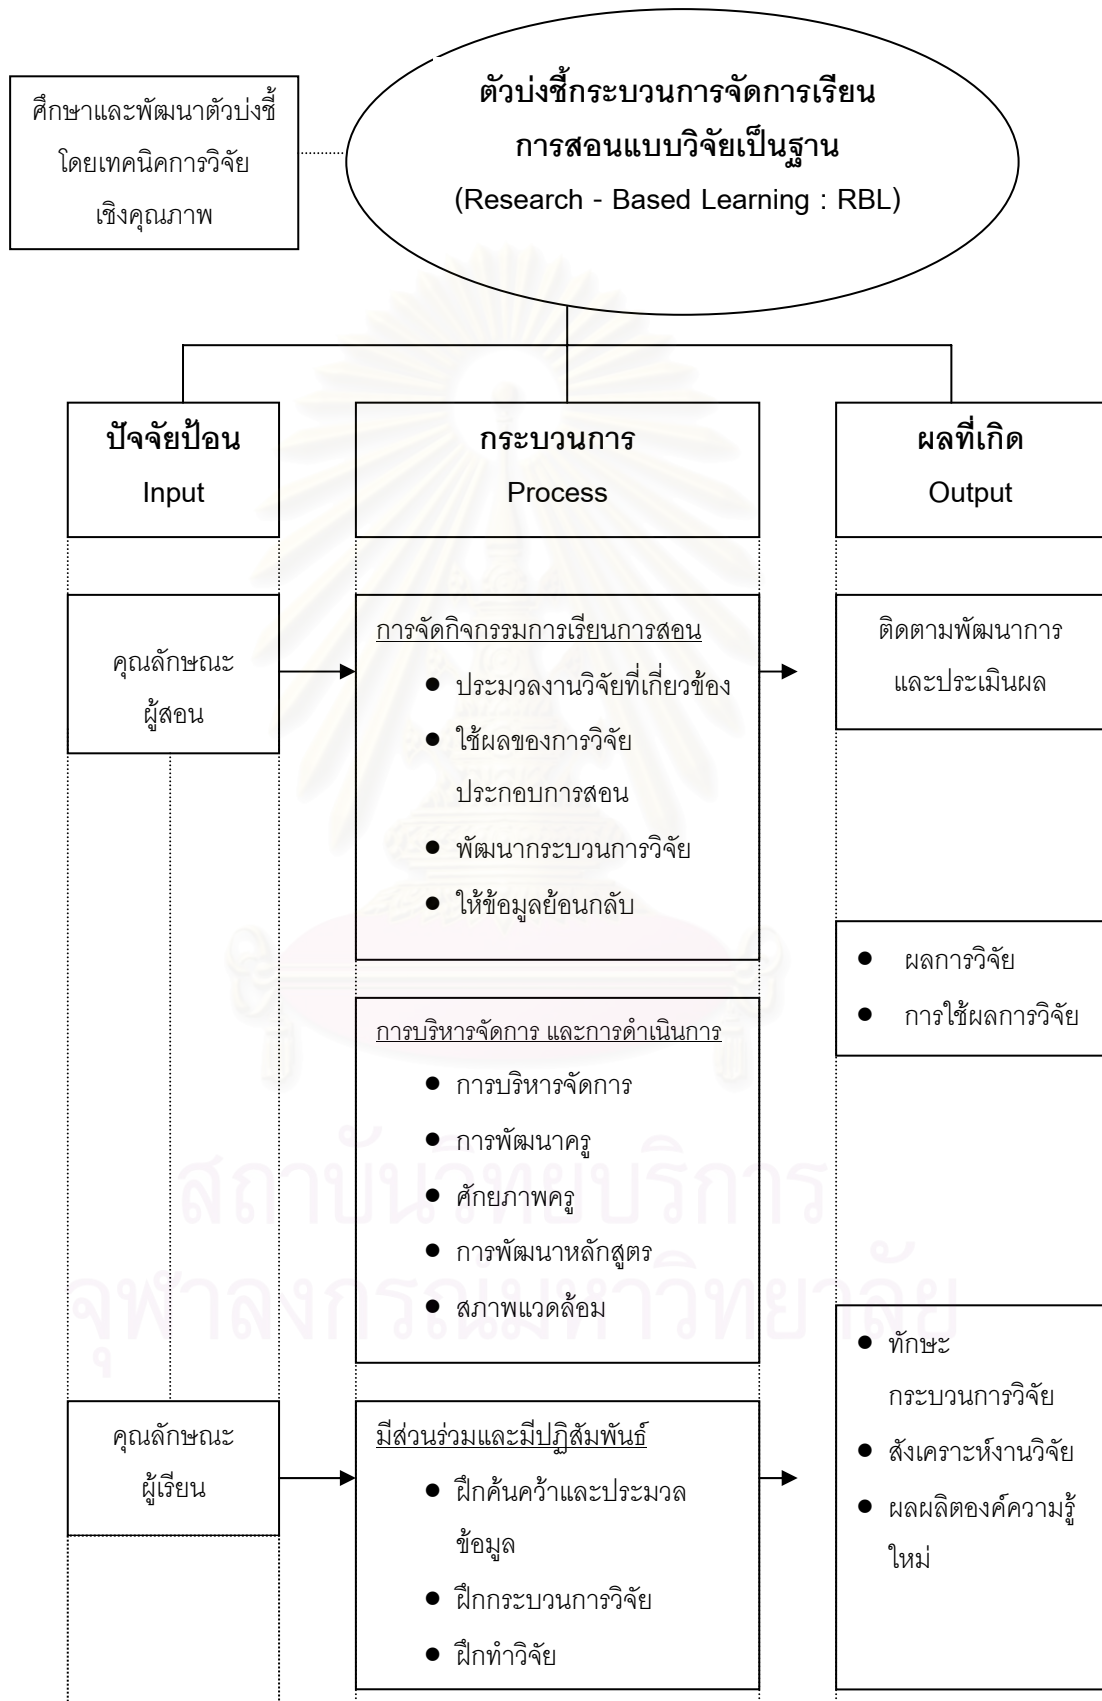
ศึกษาและพัฒนาตัวบ่งชี้โดยเทคนิคการวิจัยเชิงคุณภาพ

ตัวบ่งชี้กระบวนการจัดการเรียนการสอนแบบวิจัยเป็นฐาน
(Research - Based Learning : RBL)

ปัจจัยป้อน
Input

กระบวนการ
Process

ผลที่เกิด
Output

คุณลักษณะผู้สอน

การจัดกิจกรรมการเรียนการสอน
- ประมวลงานวิจัยที่เกี่ยวข้อง
- ใช้ผลของการวิจัยประกอบการสอน
- พัฒนากระบวนการวิจัย
- ให้ข้อมูลย้อนกลับ

ติดตามพัฒนาการและประเมินผล

- ผลการวิจัย
- การใช้ผลการวิจัย

การบริหารจัดการ และการดำเนินการ
- การบริหารจัดการ
- การพัฒนาครู
- ศักยภาพครู
- การพัฒนาหลักสูตร
- สภาพแวดล้อม

คุณลักษณะผู้เรียน

มีส่วนร่วมและมีปฏิสัมพันธ์
- ฝึกค้นคว้าและประมวลข้อมูล
- ฝึกกระบวนการวิจัย
- ฝึกทำวิจัย

- ทักษะกระบวนการวิจัย
- สังเคราะห์งานวิจัย
- ผลผลิตองค์ความรู้ใหม่

สถาบันวิทยบริการ
จุฬาลงกรณ์มหาวิทยาลัย